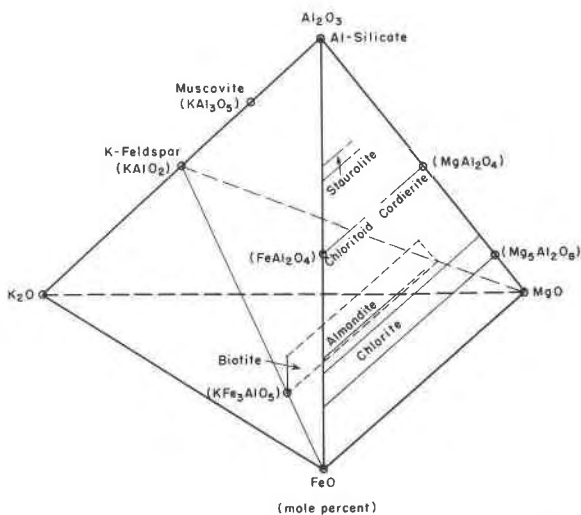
$Al_2O_3$
Al-Silicate
Muscovite
$(KAl_3O_5)$
K-Feldspar
$(KAlO_2)$
Staurolite
$(MgAl_2O_4)$
Cordierite
Chloritoid
$(FeAl_2O_4)$
$(Mg_5Al_2O_8)$
$K_2O$
MgO
Almandite
Chlorite
Biotite
$(KFe_3AlO_5)$
FeO
(mole percent)